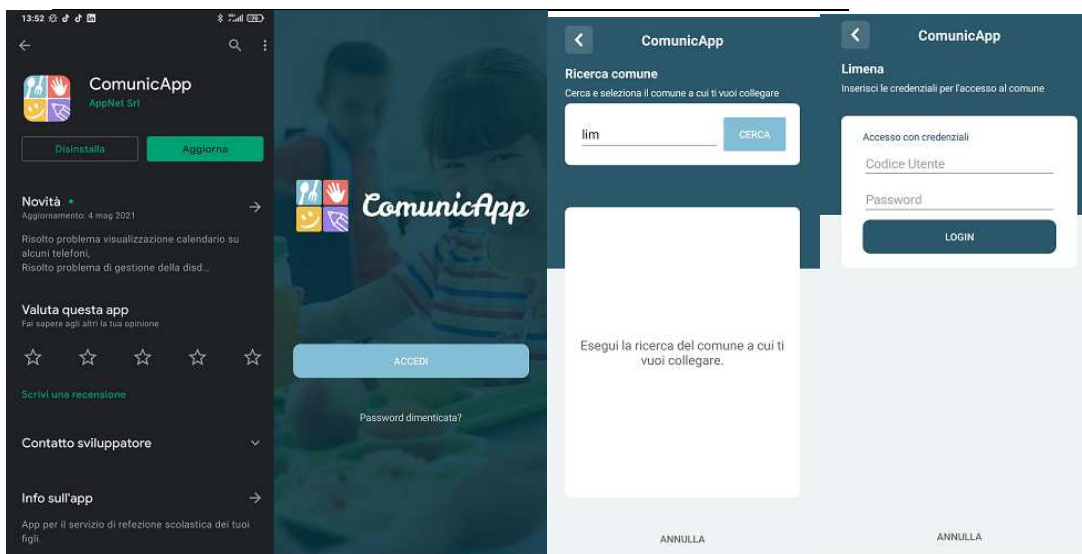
13:52

ComunicApp
AppNet Srl

Disinstalla
Aggiorna

Novità •
Aggiornamento: 4 mag 2021

Risolto problema visualizzazione calendario su alcuni telefoni,
Risolto problema di gestione della disd...

Valuta questa app
Fai sapere agli altri la tua opinione

Scrivi una recensione

Contatto sviluppatore

Info sull'app

App per il servizio di refezione scolastica dei tuoi figli.

ComunicApp

ACCEDI

Password dimenticata?

ComunicApp

Ricerca comune
Cerca e seleziona il comune a cui ti vuoi collegare

lim
CERCA

Esegui la ricerca del comune a cui ti vuoi collegare.

ANNULLA

ComunicApp

Limena
Inserisci le credenziali per l'accesso al comune

Accesso con credenziali
Codice Utente
Password
LOGIN

ANNULLA